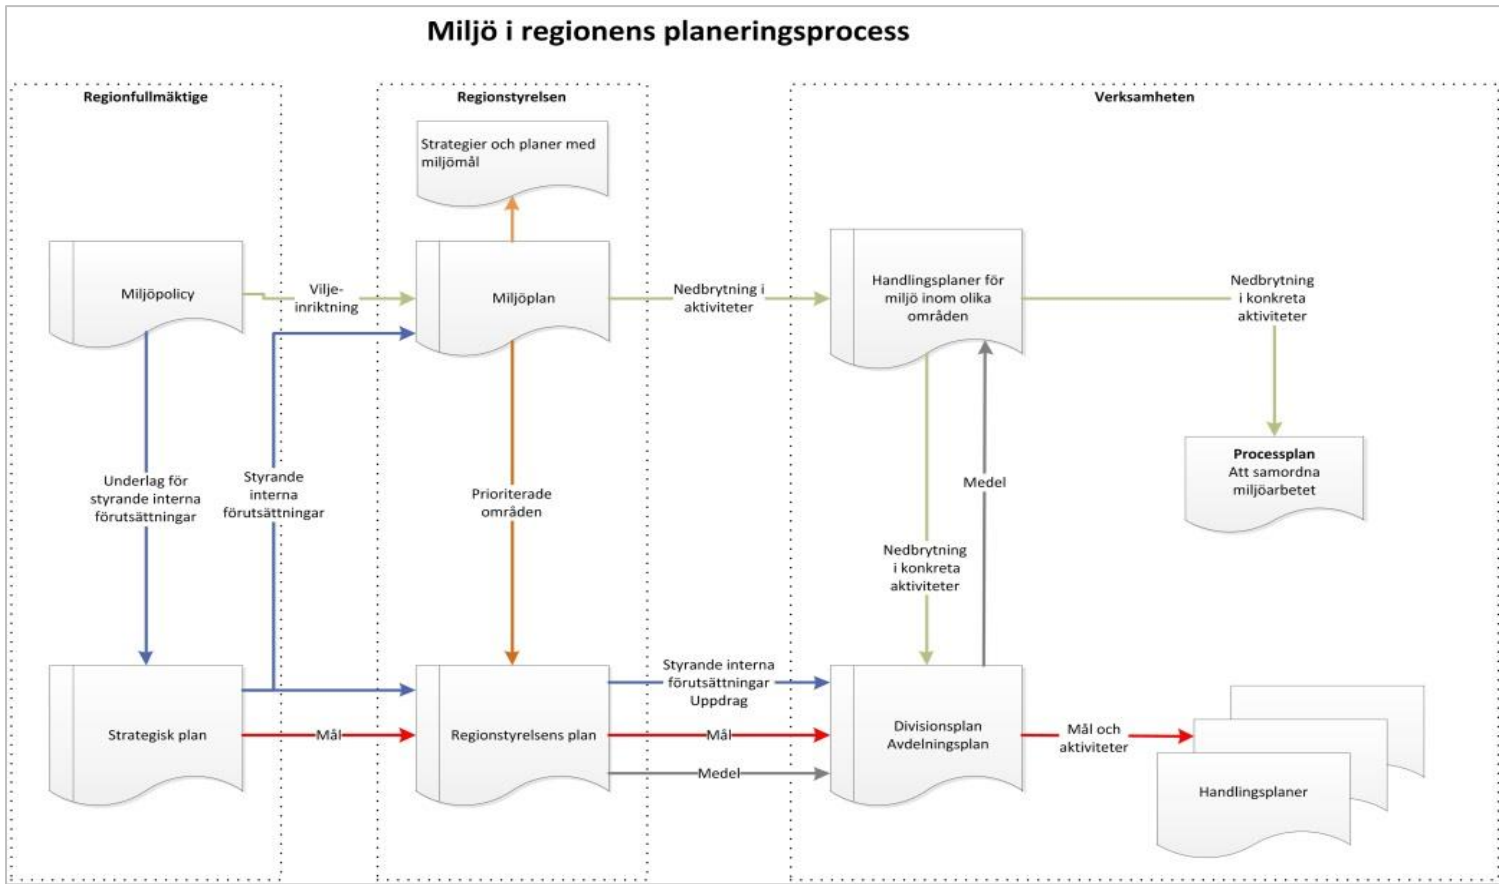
Miljö i regionens planeringsprocess

Regionfullmäktige

Regionstyrelsen

Verksamheten

Strategier och planer med miljömål

Miljöpolicy

Viljeinriktning

Miljöplan

Nedbrytning i aktiviteter

Handlingsplaner för miljö inom olika områden

Nedbrytning i konkreta aktiviteter

Processplan
Att samordna miljöarbetet

Underlag för styrande interna förutsättningar

Styrande interna förutsättningar

Prioriterade områden

Medel

Nedbrytning i konkreta aktiviteter

Strategisk plan

Mål

Regionstyrelsens plan

Styrande interna förutsättningar Uppdrag

Mål

Medel

Divisionsplan Avdelningsplan

Mål och aktiviteter

Handlingsplaner